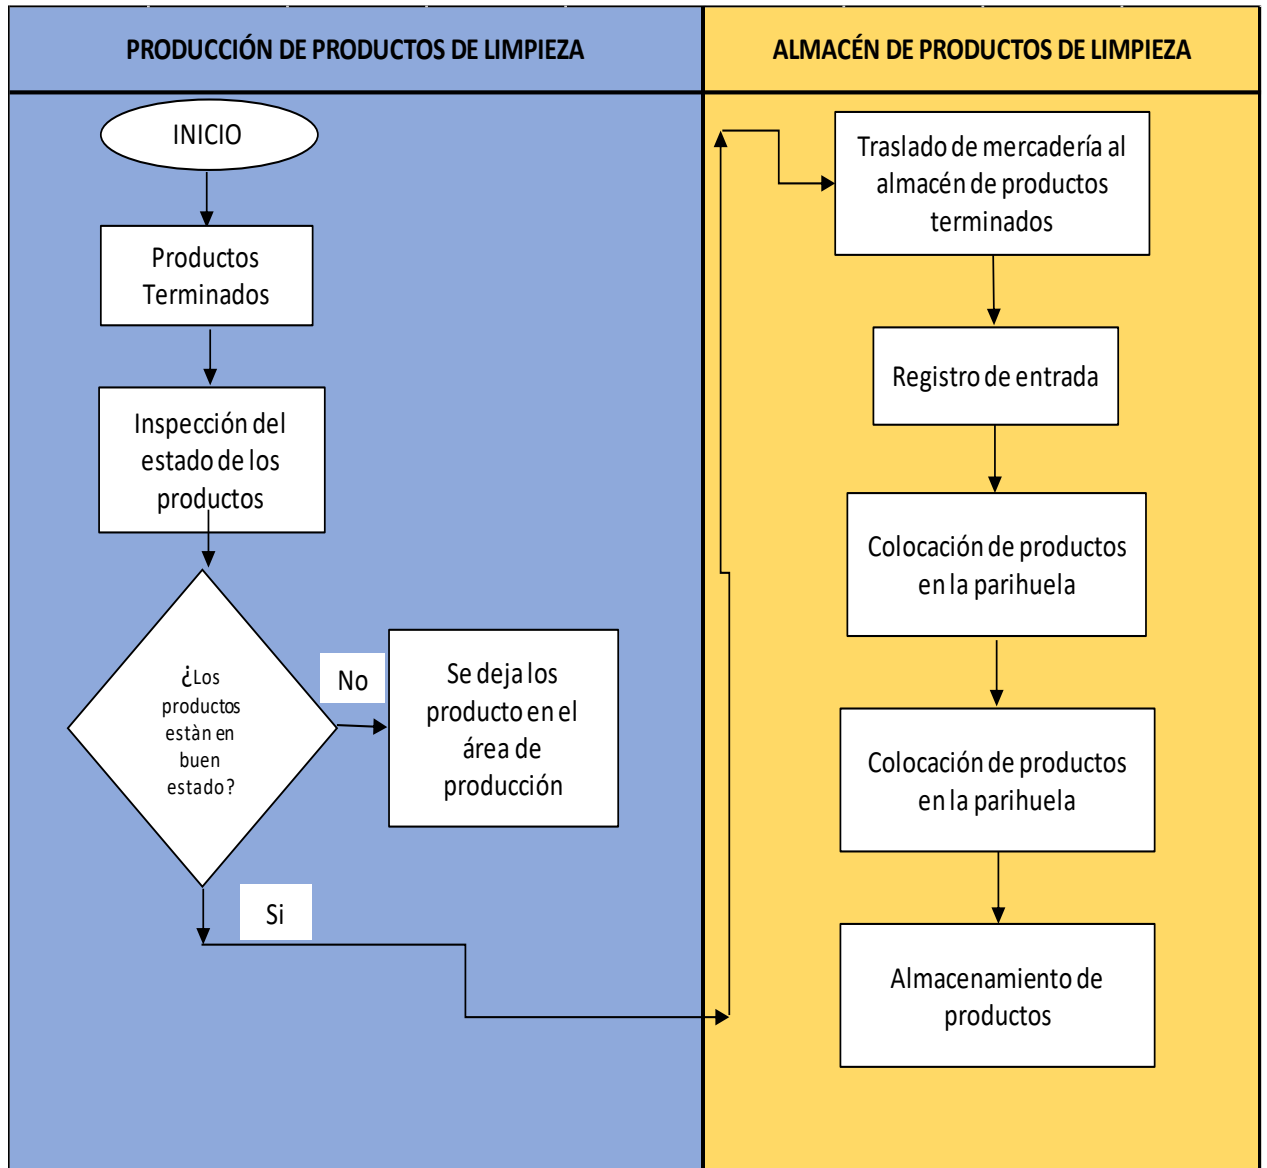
PRODUCCIÓN DE PRODUCTOS DE LIMPIEZA

ALMACÉN DE PRODUCTOS DE LIMPIEZA

INICIO

Productos Terminados

Inspección del estado de los productos

¿Los productos estàn en buen estado?

No

Se deja los producto en el área de producción

Si

Traslado de mercadería al almacén de productos terminados

Registro de entrada

Colocación de productos en la parihuela

Colocación de productos en la parihuela

Almacenamiento de productos